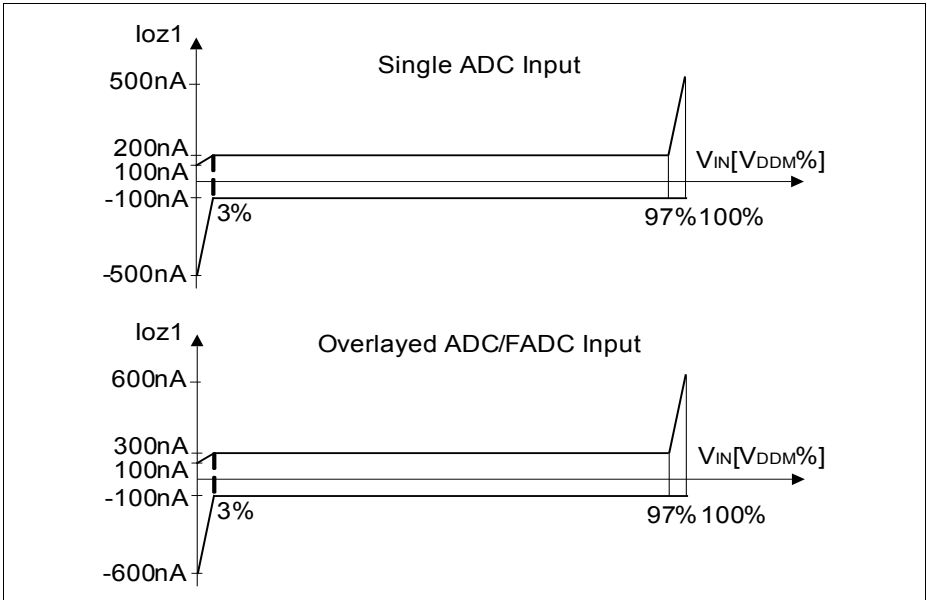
Ioz1

Single ADC Input

500nA

200nA

100nA

-100nA

-500nA

$V_{IN}[V_{DDM}\%]$

3%

97%

100%

Ioz1

Overlayed ADC/FADC Input

600nA

300nA

100nA

-100nA

-600nA

$V_{IN}[V_{DDM}\%]$

3%

97%

100%